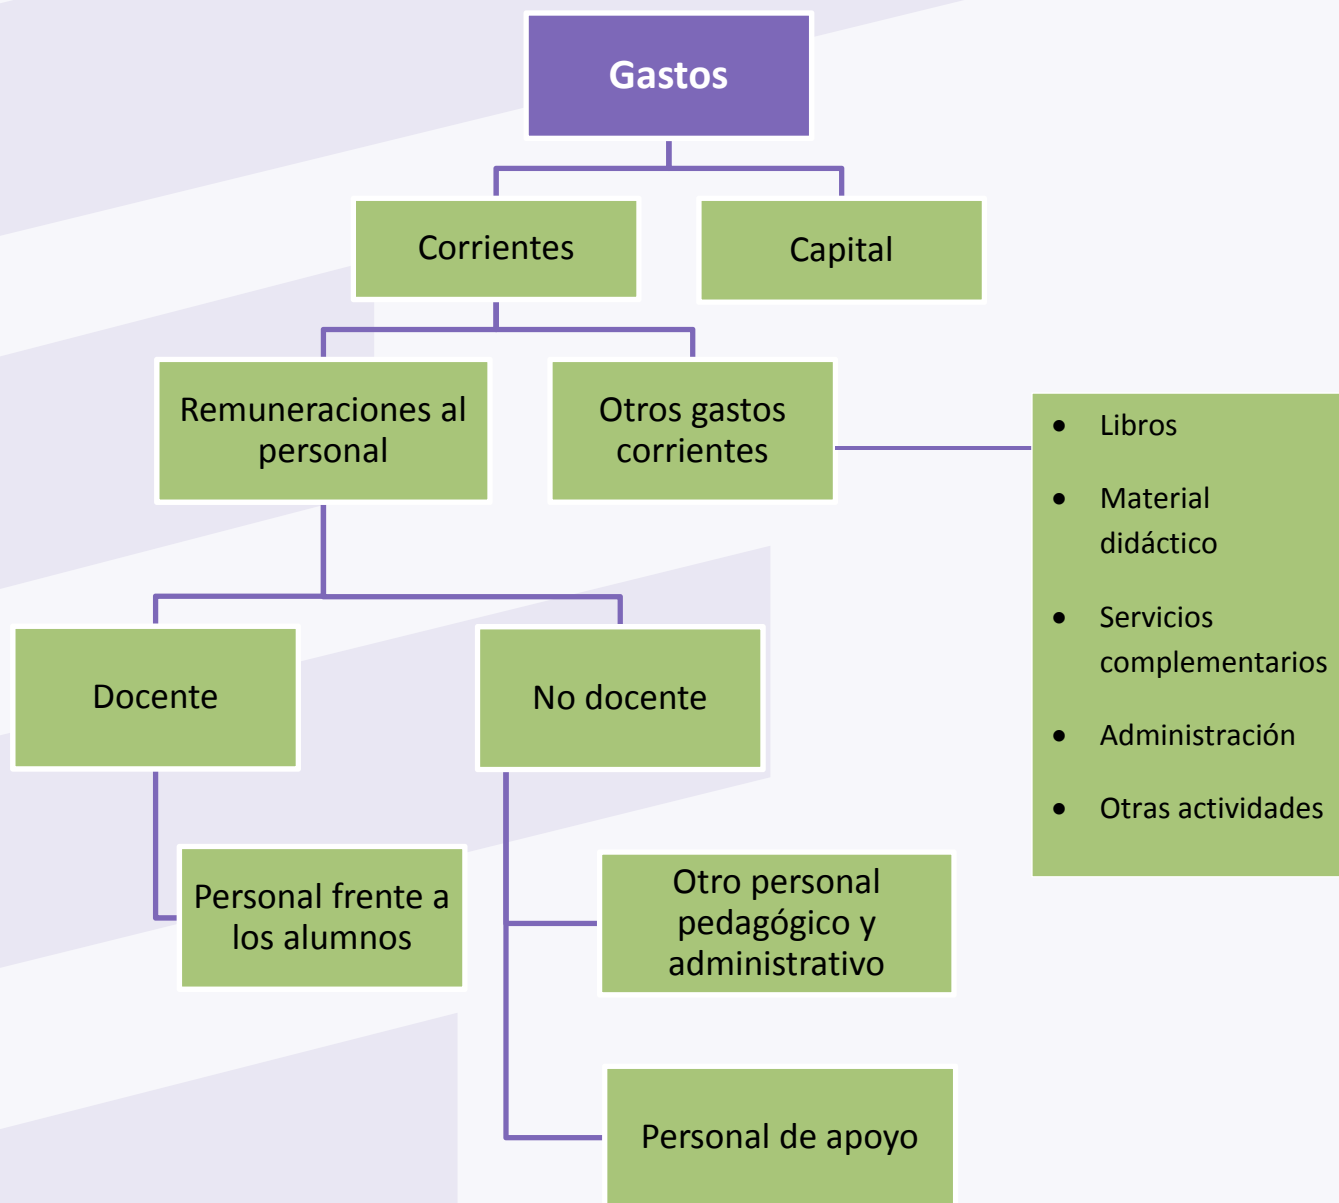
Gastos

Corrientes

Capital

Remuneraciones al personal

Otros gastos corrientes

- Libros
- Material didáctico
- Servicios complementarios
- Administración
- Otras actividades

Docente

No docente

Personal frente a los alumnos

Otro personal pedagógico y administrativo

Personal de apoyo